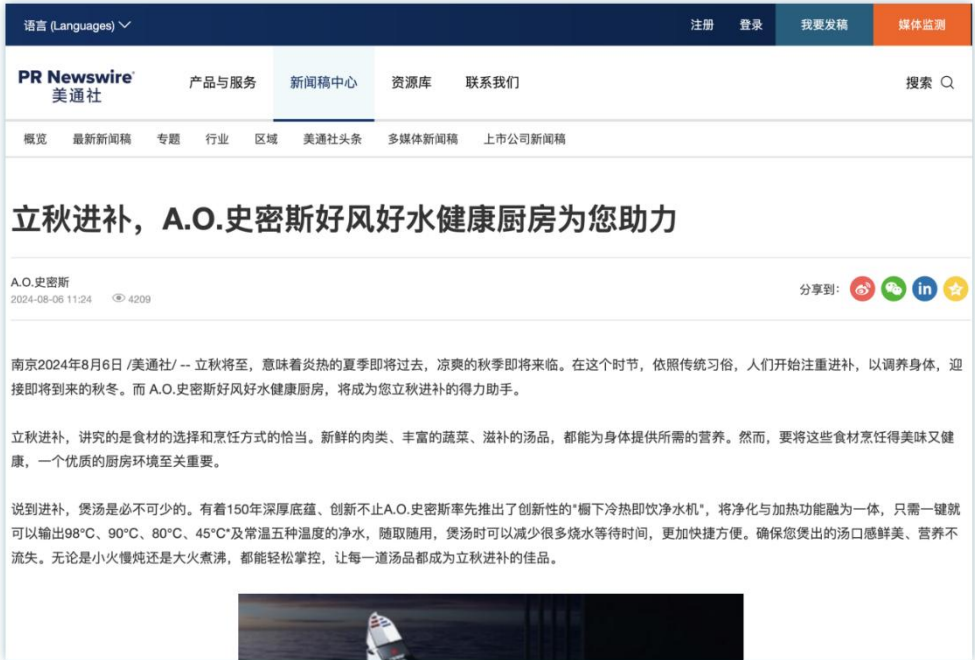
语言 (Languages)

注册 登录 我要发稿 媒体监测

PR Newswire
美通社

产品与服务 新闻稿中心 资源库 联系我们

搜索

概览 最新新闻稿 专题 行业 区域 美通社头条 多媒体新闻稿 上市公司新闻稿

立秋进补，A.O.史密斯好风好水健康厨房为您助力

A.O.史密斯
2024-08-06 11:24 4209

分享到:

南京2024年8月6日 /美通社/ -- 立秋将至，意味着炎热的夏季即将过去，凉爽的秋季即将来临。在这个时节，依照传统习俗，人们开始注重进补，以调养身体，迎接即将到来的秋冬。而 A.O.史密斯好风好水健康厨房，将成为您立秋进补的得力助手。

立秋进补，讲究的是食材的选择和烹饪方式的恰当。新鲜的肉类、丰富的蔬菜、滋补的汤品，都能为身体提供所需的营养。然而，要将这些食材烹饪得美味又健康，一个优质的厨房环境至关重要。

说到进补，煲汤是必不可少的。有着150年深厚底蕴、创新不止A.O.史密斯率先推出了创新性的"橱下冷热即饮净水机"，将净化与加热功能融为一体，只需一键就可以输出98°C、90°C、80°C、45°C*及常温五种温度的净水，随取随用，煲汤时可以减少很多烧水等待时间，更加快捷方便。确保您煲出的汤口感鲜美、营养不流失。无论是小火慢炖还是大火煮沸，都能轻松掌控，让每一道汤品都成为立秋进补的佳品。